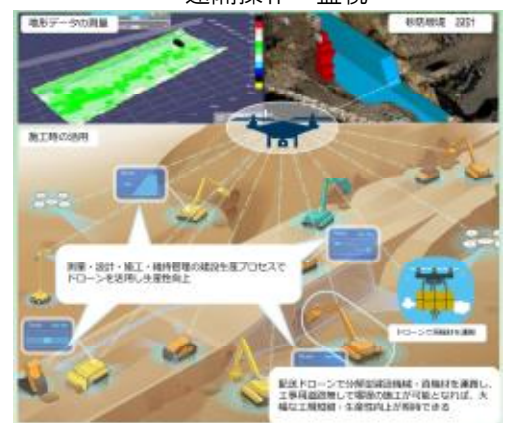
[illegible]

地形データの測量

砂防堰堤　設計

施工時の活用

測量・設計・施工・維持管理の建設生産プロセスでドローンを活用し生産性向上

ドローンで資機材を運搬

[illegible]ドローンで分解組立機械・資機材を運搬し、工事用道路無しで堰堤の施工が可能となれば、大幅な工期短縮・生産性向上が期待できる